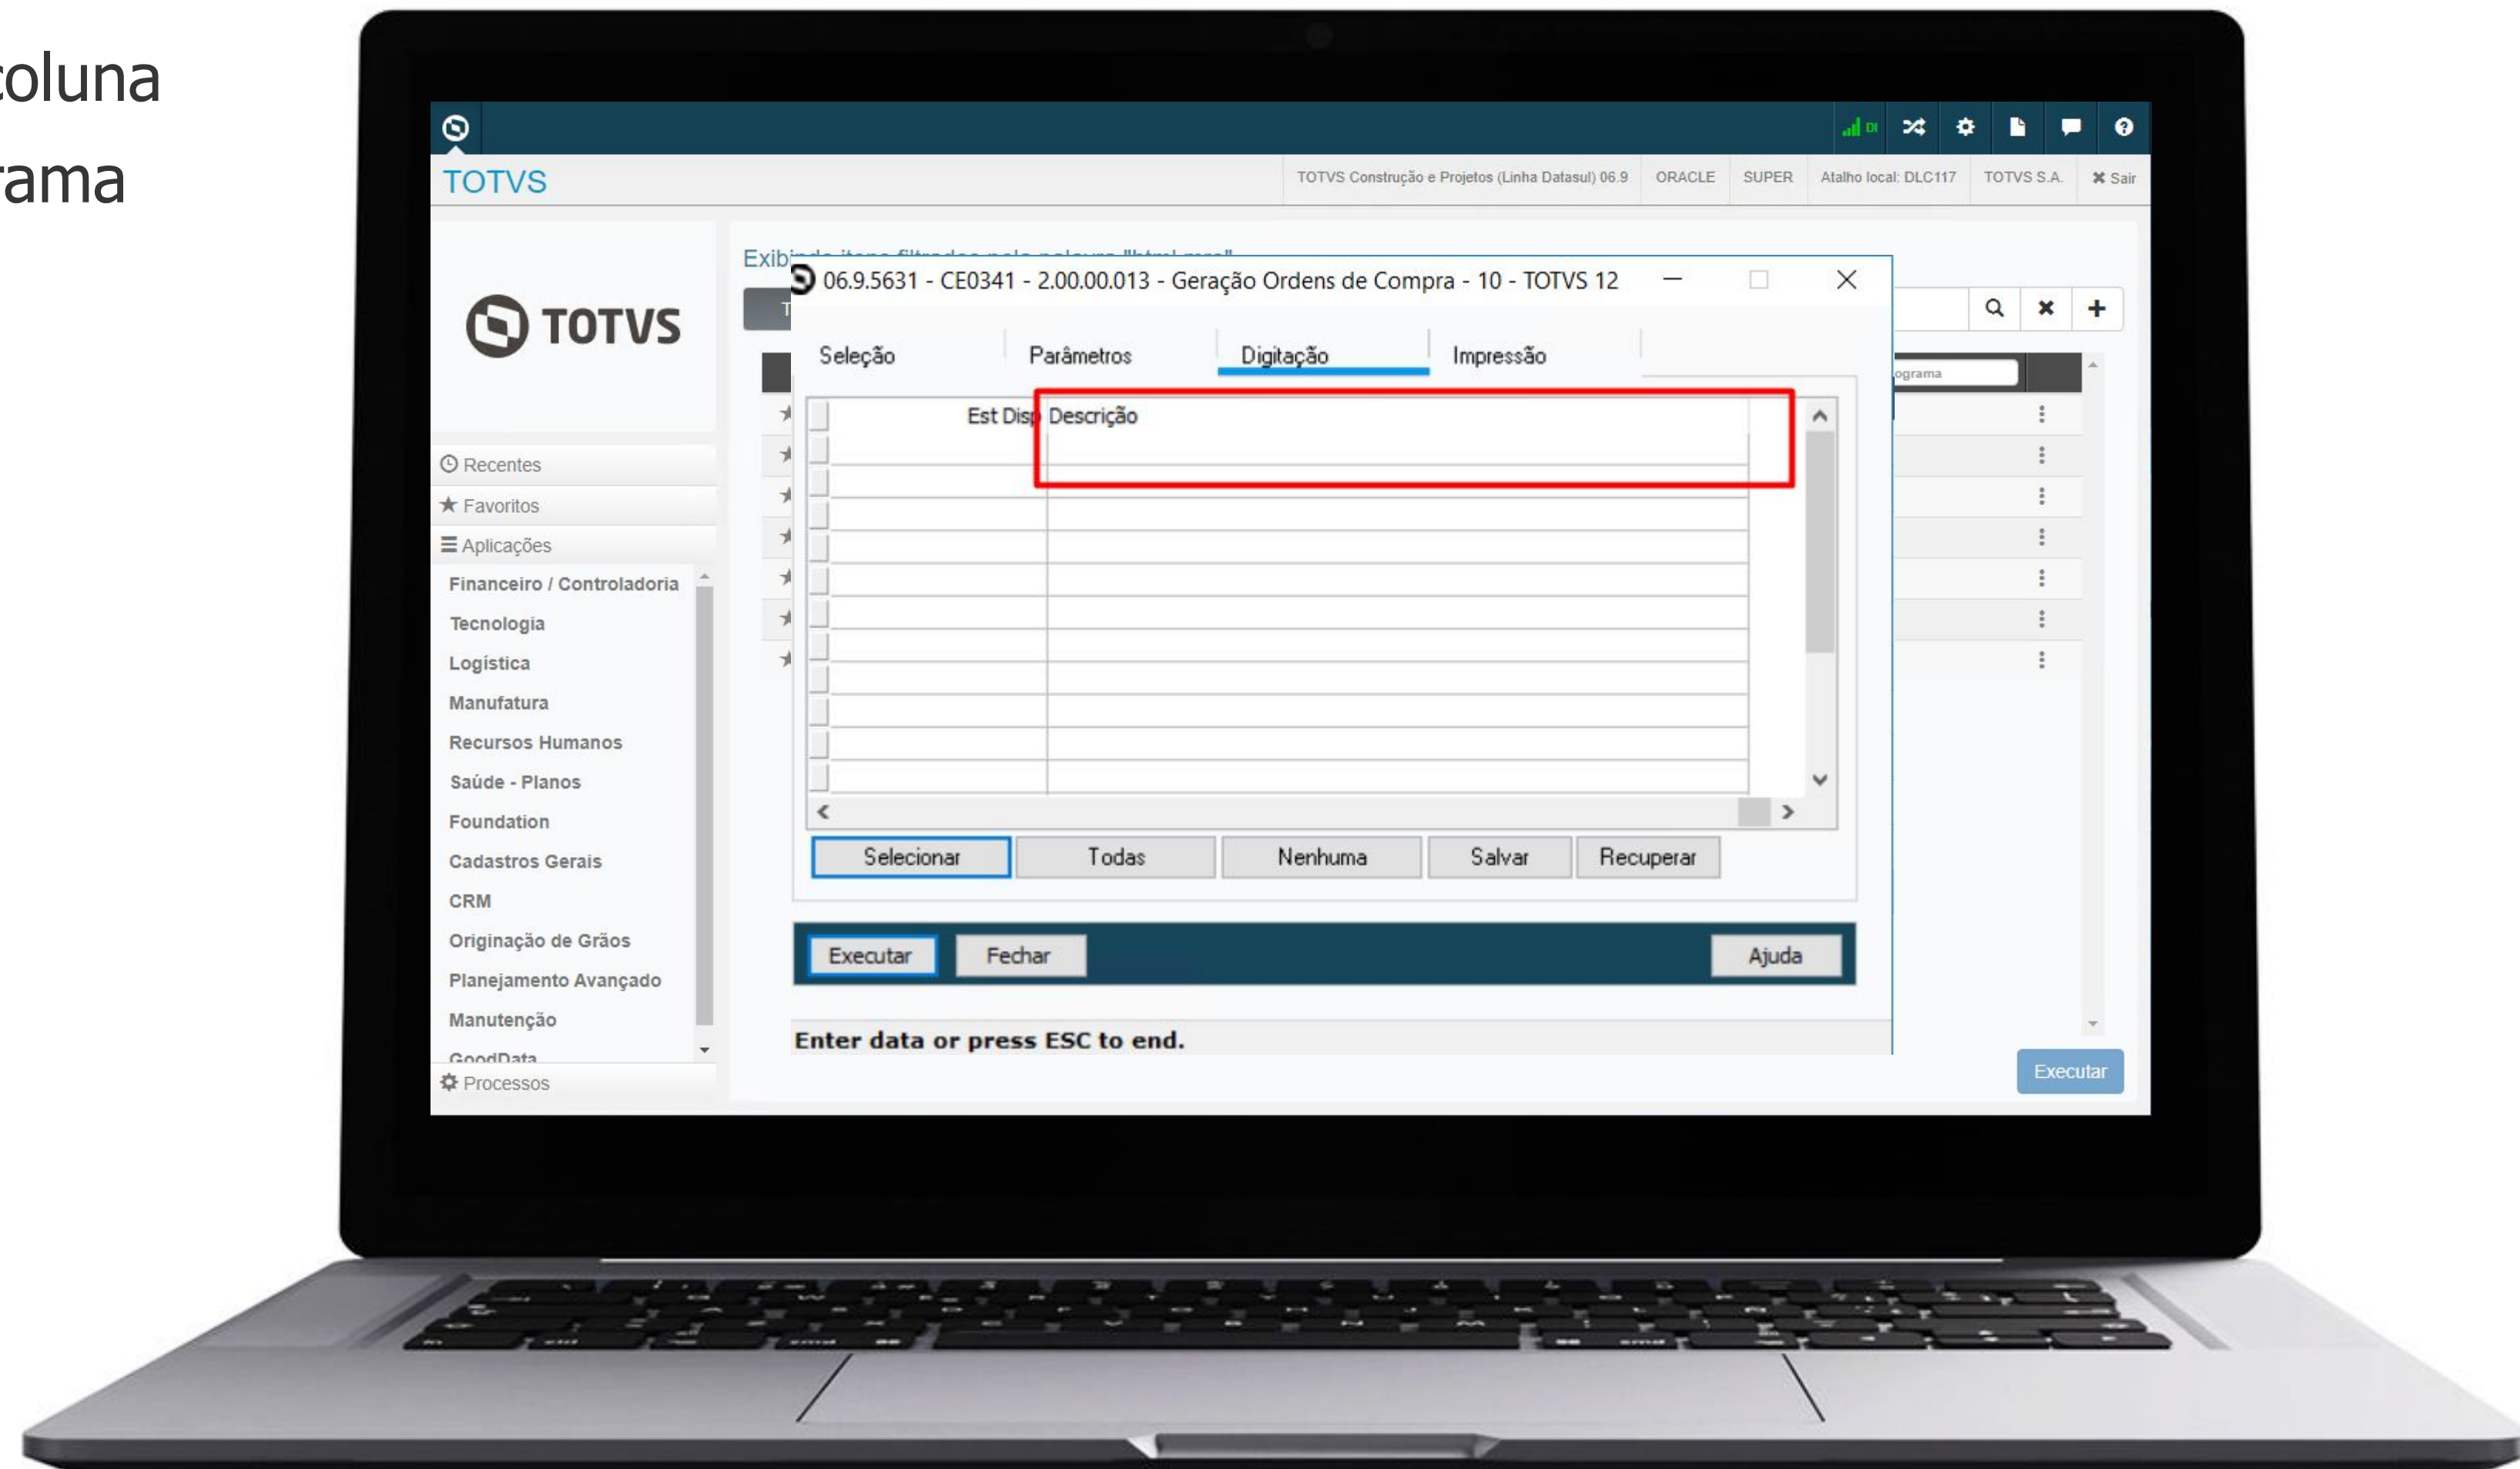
coluna
rama

TOTVS

TOTVS Construção e Projetos (Linha Datasul) 06.9 ORACLE SUPER Atalho local: DLC117 TOTVS S.A. Sair

TOTVS

Recentes
Favoritos
Aplicações
Financeiro / Controladoria
Tecnologia
Logística
Manufatura
Recursos Humanos
Saúde - Planos
Foundation
Cadastros Gerais
CRM
Originação de Grãos
Planejamento Avançado
Manutenção
GoodData
Processos

Exib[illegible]

06.9.5631 - CE0341 - 2.00.00.013 - Geração Ordens de Compra - 10 - TOTVS 12

Seleção Parâmetros Digitação Impressão

Est Disp Descrição

Selecionar Todas Nenhuma Salvar Recuperar

Executar Fechar Ajuda

Enter data or press ESC to end.

ograma

Executar